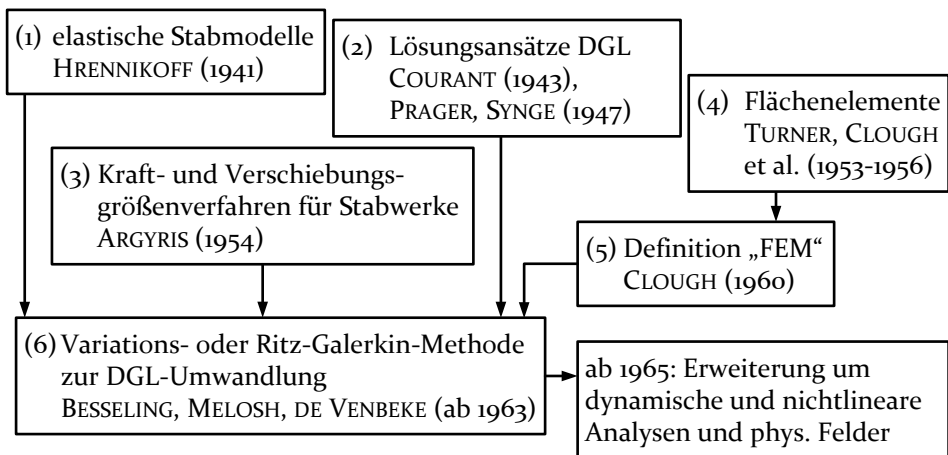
(1) elastische Stabmodelle
HRENNIKOFF (1941)

(2) Lösungsansätze DGL
COURANT (1943),
PRAGER, SYNGE (1947)

(4) Flächenelemente
TURNER, CLOUGH
et al. (1953-1956)

(3) Kraft- und Verschiebungsgrößenverfahren für Stabwerke
ARGYRIS (1954)

(5) Definition „FEM“
CLOUGH (1960)

(6) Variations- oder Ritz-Galerkin-Methode zur DGL-Umwandlung
BESSELING, MELOSH, DE VENBEKE (ab 1963)

ab 1965: Erweiterung um dynamische und nichtlineare Analysen und phys. Felder